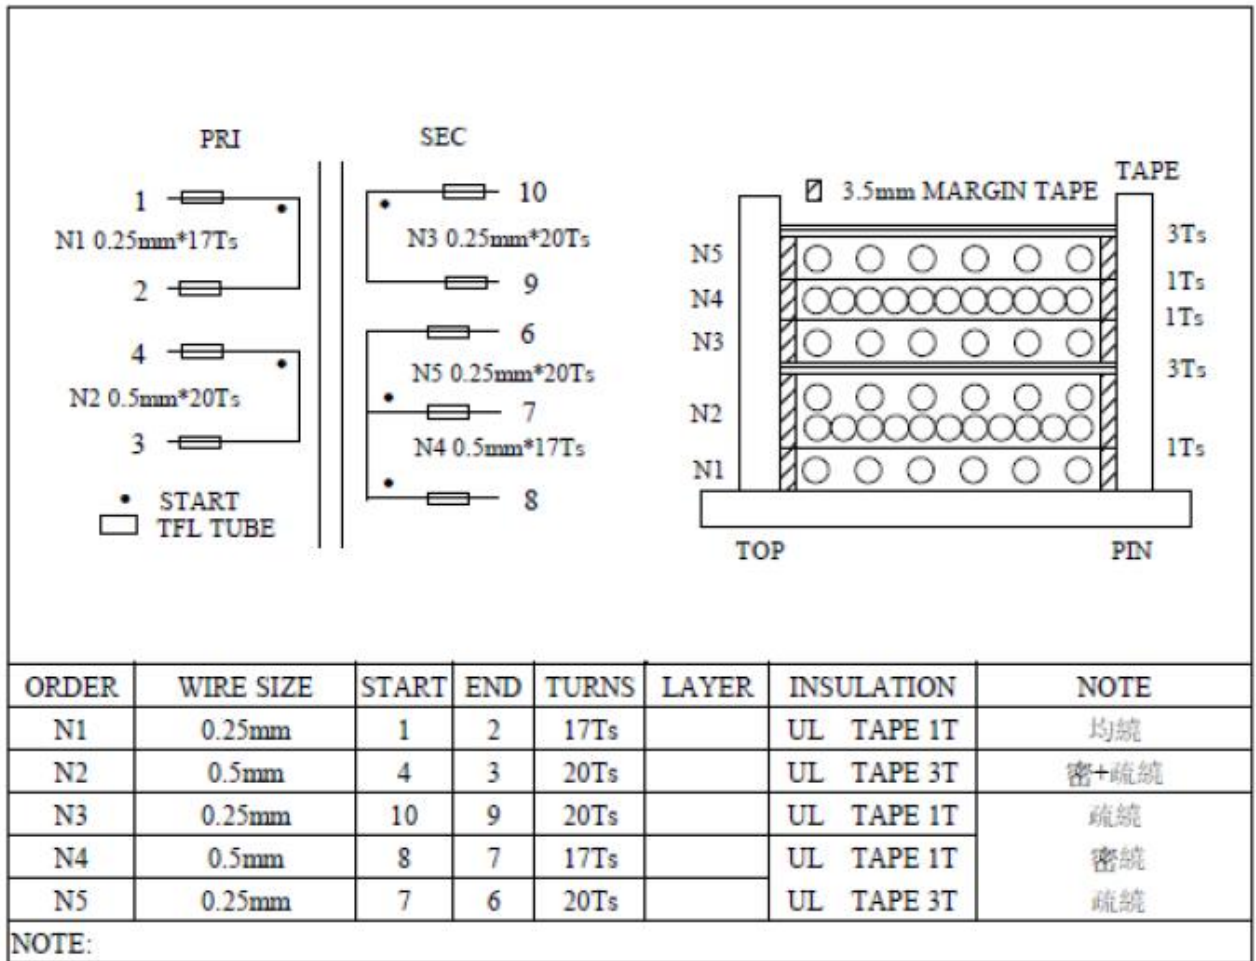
PRI

SEC

1

N1 0.25mm*17Ts

2

4

N2 0.5mm*20Ts

3

• START
TFL TUBE

10

N3 0.25mm*20Ts

9

6

N5 0.25mm*20Ts

7

N4 0.5mm*17Ts

8

3.5mm MARGIN TAPE

TAPE

N5
N4
N3
N2
N1

3Ts
1Ts
1Ts
3Ts
1Ts

TOP

PIN

| ORDER | WIRE SIZE | START | END | TURNS | LAYER | INSULATION | NOTE |
|---|---|---|---|---|---|---|---|
| N1 | 0.25mm | 1 | 2 | 17Ts | | UL TAPE 1T | 均繞 |
| N2 | 0.5mm | 4 | 3 | 20Ts | | UL TAPE 3T | 密+疏繞 |
| N3 | 0.25mm | 10 | 9 | 20Ts | | UL TAPE 1T | 疏繞 |
| N4 | 0.5mm | 8 | 7 | 17Ts | | UL TAPE 1T | 密繞 |
| N5 | 0.25mm | 7 | 6 | 20Ts | | UL TAPE 3T | 疏繞 |

NOTE: